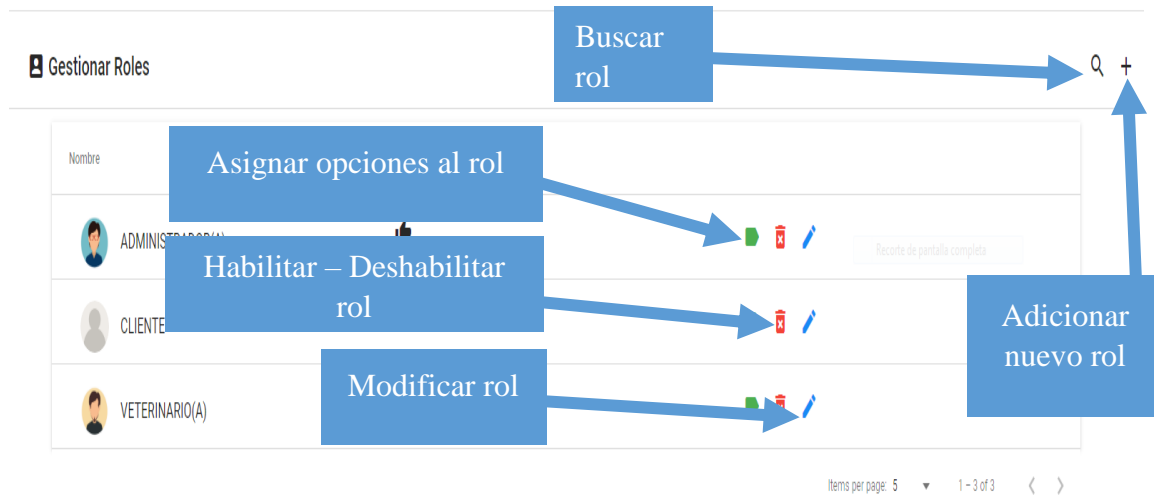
Gestionar Roles

Buscar rol

Nombre

Asignar opciones al rol

ADMINISTRADOR(A)

Recorte de pantalla completa

Habilitar – Deshabilitar rol

CLIENTE

Adicionar nuevo rol

Modificar rol

VETERINARIO(A)

Items per page: 5 ▾ 1 – 3 of 3 ‹ ›